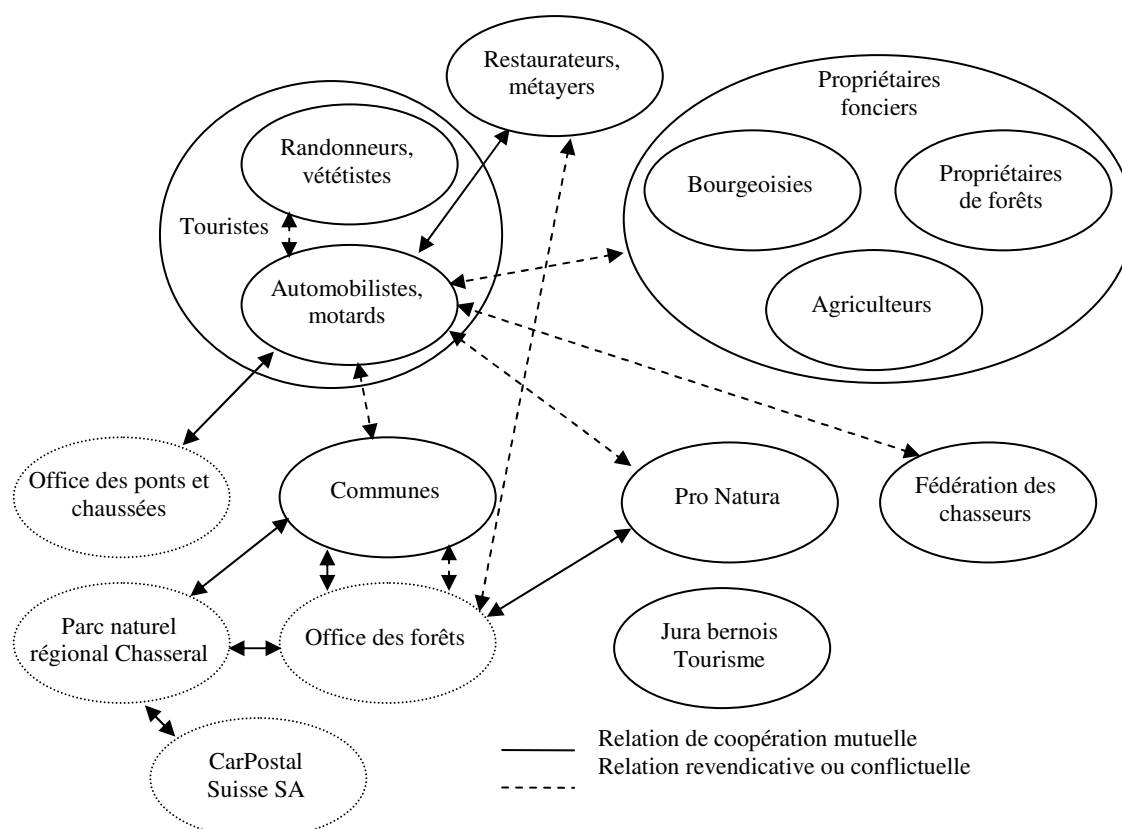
Restaurateurs, métayers

Propriétaires fonciers

Bourgeoisies

Propriétaires de forêts

Agriculteurs

Randonneurs, vététistes

Touristes

Automobilistes, motards

Office des ponts et chaussées

Communes

Pro Natura

Fédération des chasseurs

Parc naturel régional Chasseral

Office des forêts

Jura bernois Tourisme

CarPostal Suisse SA

Relation de coopération mutuelle
Relation revendicative ou conflictuelle